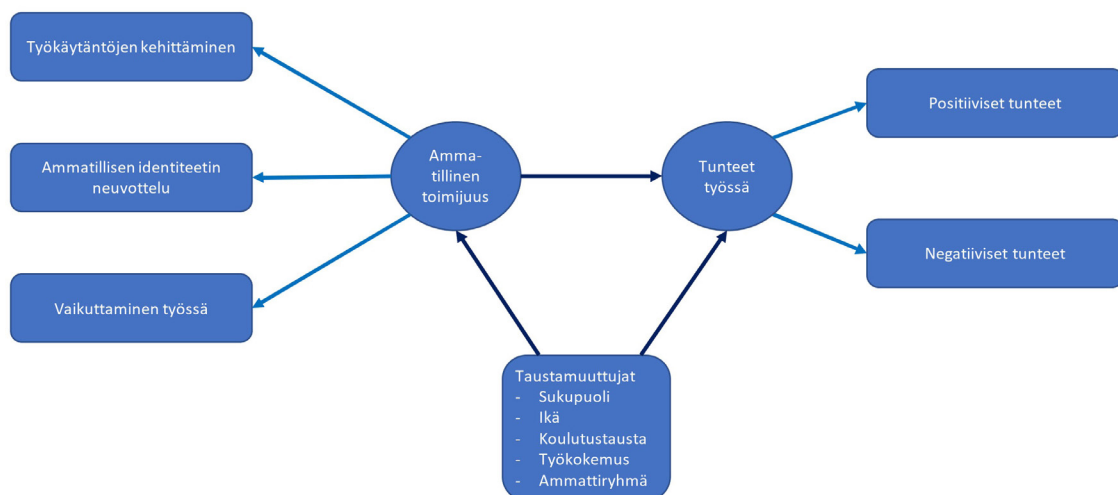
Työkäytäntöjen kehittäminen

Ammatillisen identiteetin neuvottelu

Vaikuttaminen työssä

Ammatillinen toimijuus

Tunteet työssä

Positiiviset tunteet

Negatiiviset tunteet

Taustamuuttujat
- Sukupuoli
- Ikä
- Koulutustausta
- Työkokemus
- Ammattiryhmä